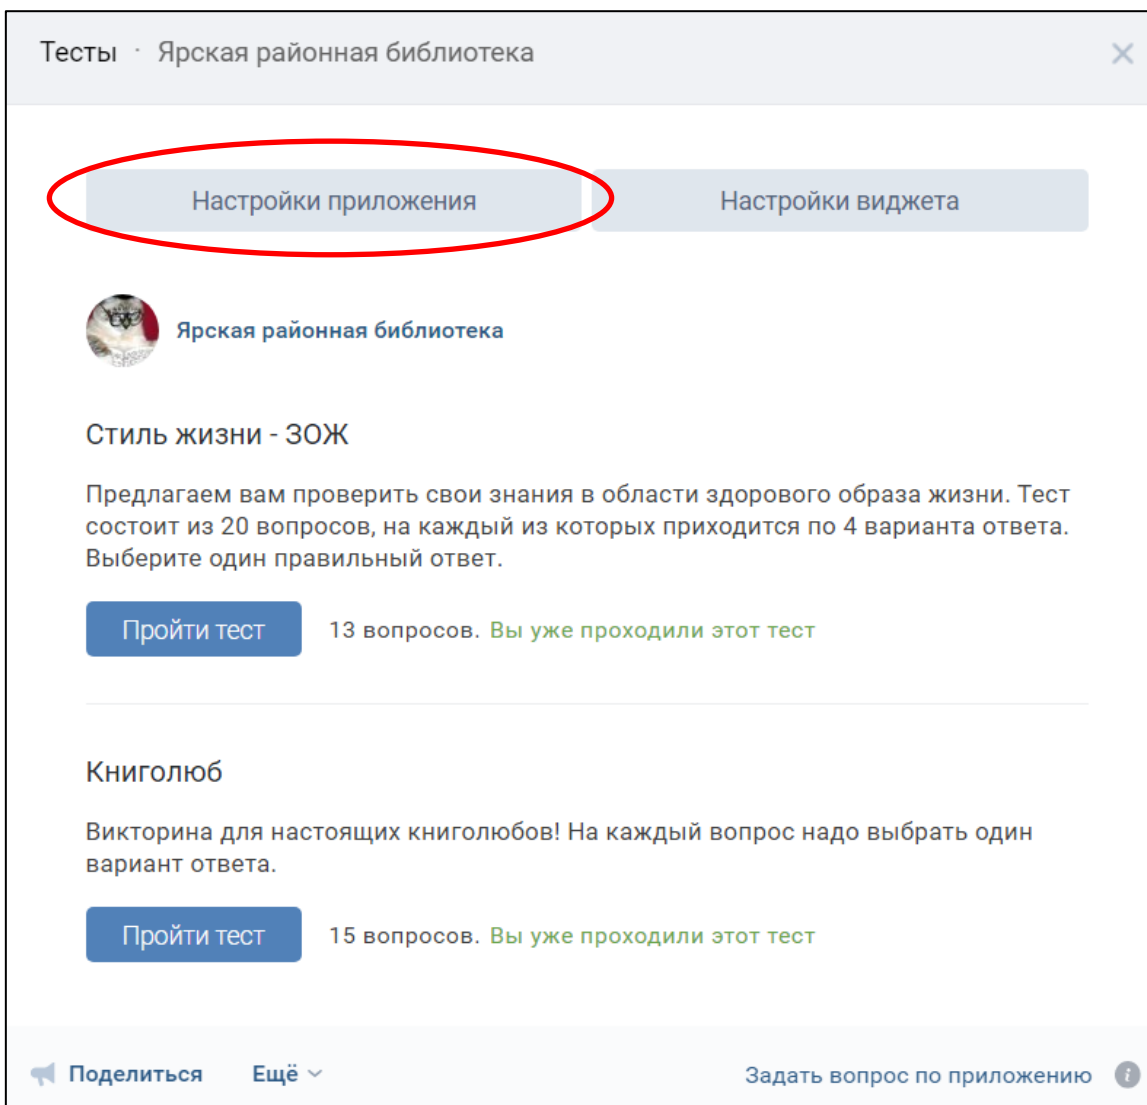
Тесты · Ярская районная библиотека

Настройки приложения

Настройки виджета

Ярская районная библиотека

Стиль жизни - ЗОЖ

Предлагаем вам проверить свои знания в области здорового образа жизни. Тест состоит из 20 вопросов, на каждый из которых приходится по 4 варианта ответа. Выберите один правильный ответ.

Пройти тест

13 вопросов. Вы уже проходили этот тест

Книголюб

Викторина для настоящих книголюбов! На каждый вопрос надо выбрать один вариант ответа.

Пройти тест

15 вопросов. Вы уже проходили этот тест

Поделиться

Ещё

Задать вопрос по приложению